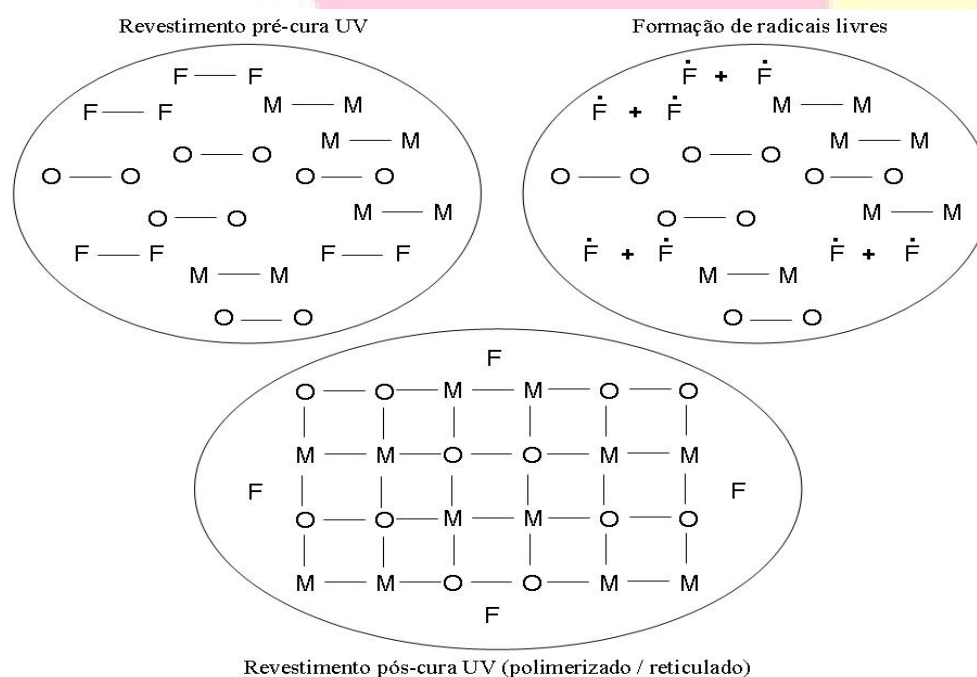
Revestimento pré-cura UV

F — F
F — F
M — M
M — M
O — O
O — O
O — O
O — O
M — M
F — F
F — F
M — M
O — O

Formação de radicais livres

$\dot{F}$ + $\dot{F}$
$\dot{F}$ + $\dot{F}$
M — M
M — M
O — O
O — O
O — O
O — O
M — M
$\dot{F}$ + $\dot{F}$
$\dot{F}$ + $\dot{F}$
M — M
O — O

F
O — O — M — M — O — O
M — M — O — O — M — M
F
F
O — O — M — M — O — O
M — M — O — O — M — M
F

Revestimento pós-cura UV (polimerizado / reticulado)